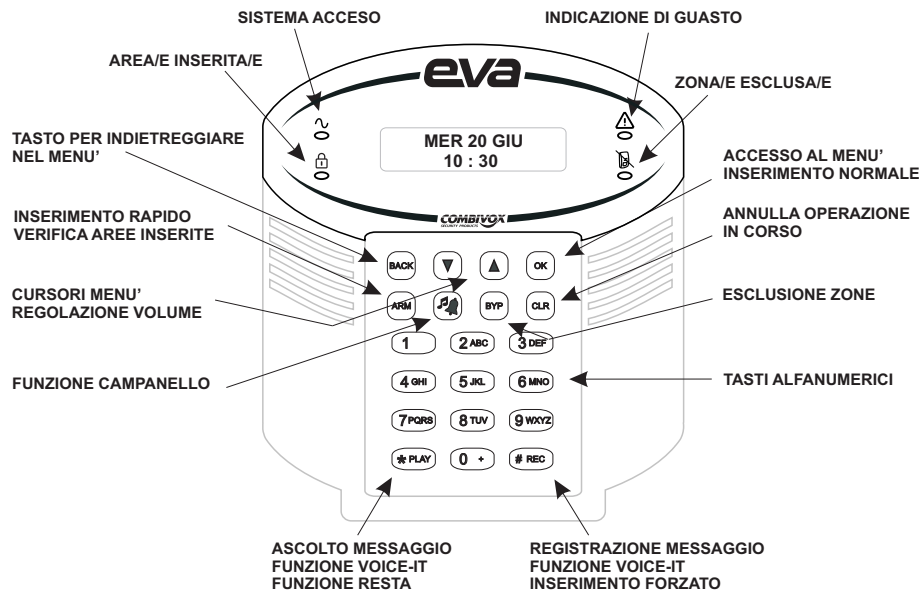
SISTEMA ACCESO

INDICAZIONE DI GUASTO

AREA/E INSERITA/E

eva

ZONA/E ESCLUSA/E

TASTO PER INDIETREGGIARE NEL MENU'

MER 20 GIU
10 : 30

ACCESSO AL MENU' INSERIMENTO NORMALE

COMBIVOX
SECURITY PRODUCTS

INSERIMENTO RAPIDO VERIFICA AREE INSERITE

ANNULLA OPERAZIONE IN CORSO

BACK ▼ ▲ OK

CURSORI MENU' REGOLAZIONE VOLUME

ARM BYP CLR

ESCLUSIONE ZONE

1 2ABC 3DEF

FUNZIONE CAMPANELLO

4GHI 5JKL 6MNO

TASTI ALFANUMERICI

7PQRS 8TUV 9WXYZ

*PLAY 0 + # REC

ASCOLTO MESSAGGIO
FUNZIONE VOICE-IT
FUNZIONE RESTA

REGISTRAZIONE MESSAGGIO
FUNZIONE VOICE-IT
INSERIMENTO FORZATO